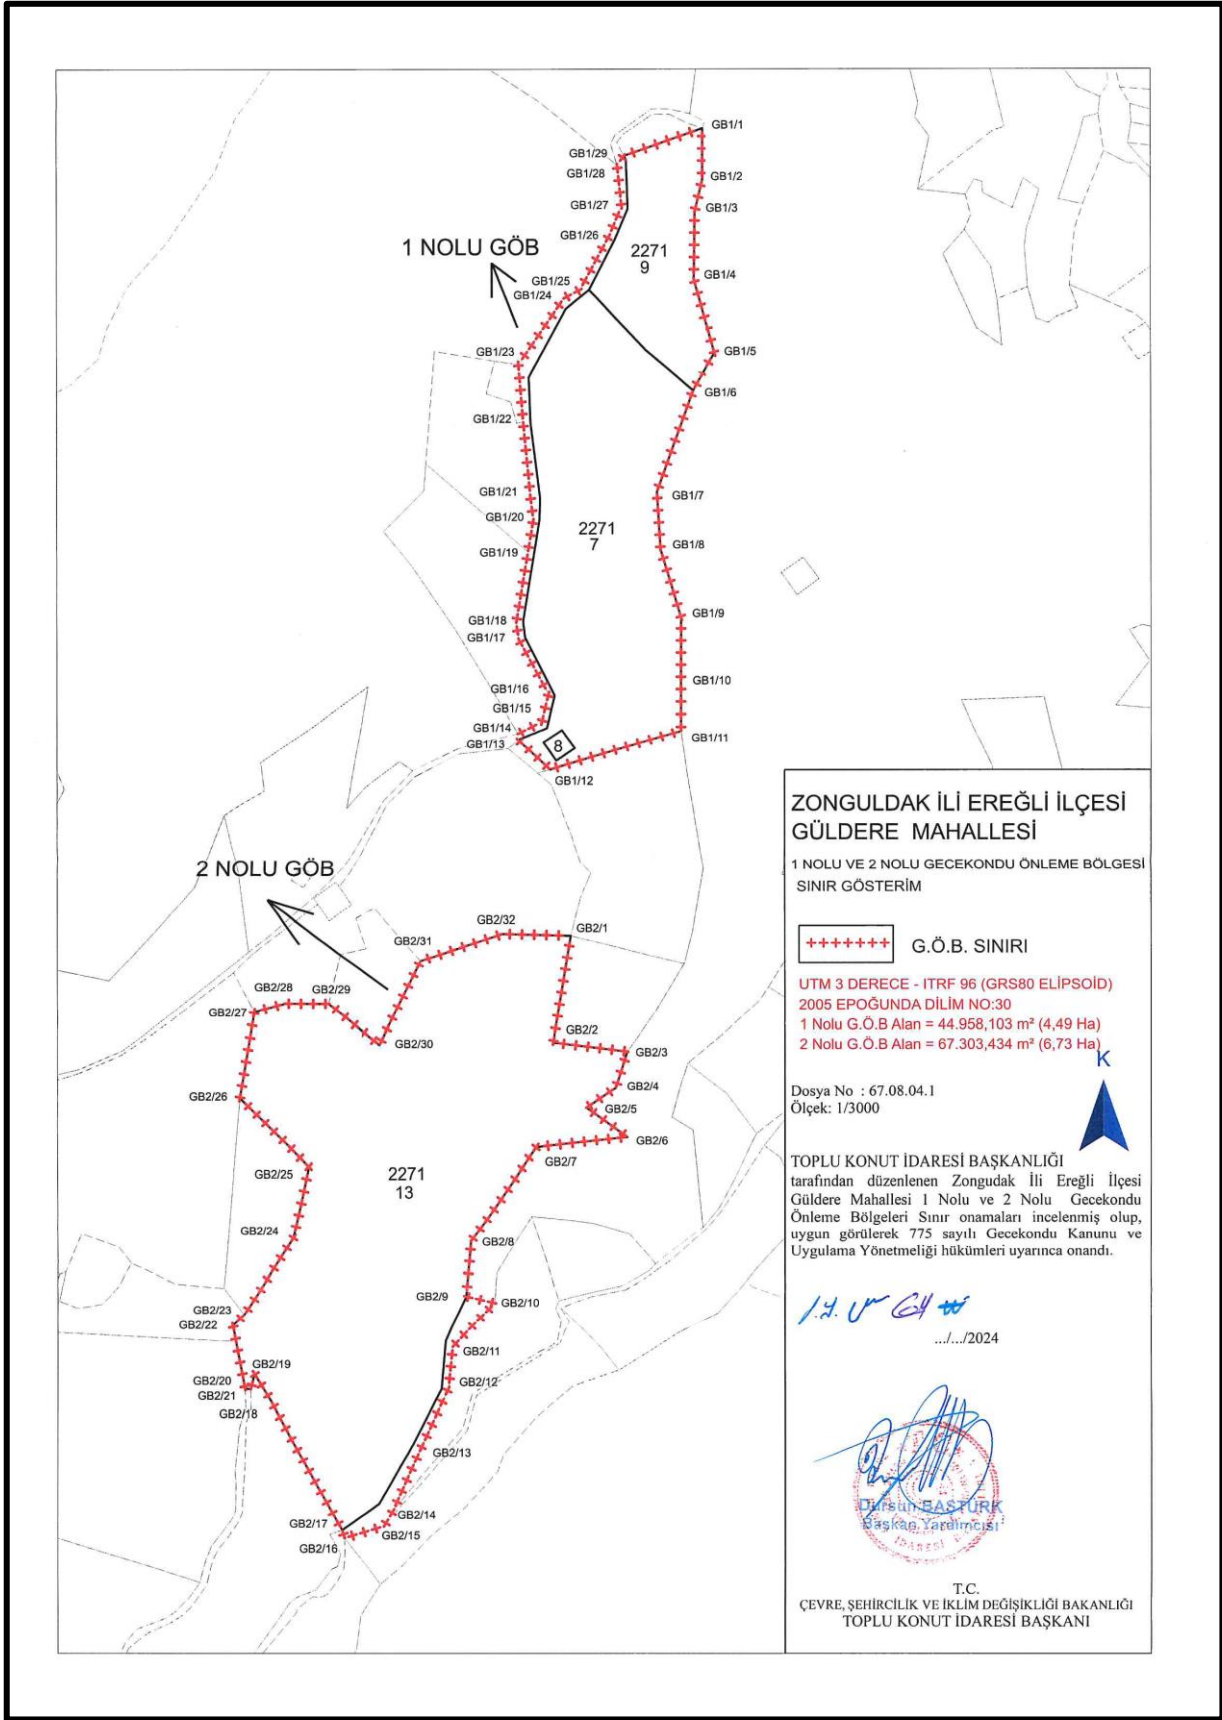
GB1/1
GB1/29
GB1/28
GB1/2
GB1/3
GB1/27
GB1/26
1 NOLU GÖB
2271
9
GB1/4
GB1/25
GB1/24
GB1/5
GB1/23
GB1/6
GB1/22
GB1/7
GB1/21
GB1/20
2271
7
GB1/8
GB1/19
GB1/9
GB1/18
GB1/17
GB1/10
GB1/16
GB1/15
GB1/14
GB1/11
GB1/13
8
GB1/12

2 NOLU GÖB
GB2/32
GB2/1
GB2/31
GB2/28
GB2/29
GB2/27
GB2/2
GB2/30
GB2/3
GB2/4
GB2/26
GB2/5
GB2/6
GB2/7
2271
13
GB2/25
GB2/24
GB2/8
GB2/9
GB2/10
GB2/23
GB2/22
GB2/11
GB2/19
GB2/12
GB2/20
GB2/21
GB2/18
GB2/13
GB2/14
GB2/17
GB2/15
GB2/16

ZONGULDAK İLİ EREĞLİ İLÇESİ
GÜLDERE MAHALLESİ

1 NOLU VE 2 NOLU GECEKONDU ÖNLEME BÖLGESİ SINIR GÖSTERİM

+++++++ G.Ö.B. SINIRI

UTM 3 DERECE - ITRF 96 (GRS80 ELİPSOİD)
2005 EPOĞUNDA DİLİM NO:30
1 Nolu G.Ö.B Alan = 44.958,103 m² (4,49 Ha)
2 Nolu G.Ö.B Alan = 67.303,434 m² (6,73 Ha)

K

Dosya No : 67.08.04.1
Ölçek: 1/3000

TOPLU KONUT İDARESİ BAŞKANLIĞI
tarafından düzenlenen Zongudak İli Ereğli İlçesi Güldere Mahallesi 1 Nolu ve 2 Nolu Gecekondu Önleme Bölgeleri Sınır onamaları incelenmiş olup, uygun görülerek 775 sayılı Gecekondu Kanunu ve Uygulama Yönetmeliği hükümleri uyarınca onandı.

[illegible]
.../.../2024

Dursun BAŞTÜRK
Başkan Yardımcısı

T.C.
ÇEVRE, ŞEHİRCİLİK VE İKLİM DEĞİŞİKLİĞİ BAKANLIĞI
TOPLU KONUT İDARESİ BAŞKANI